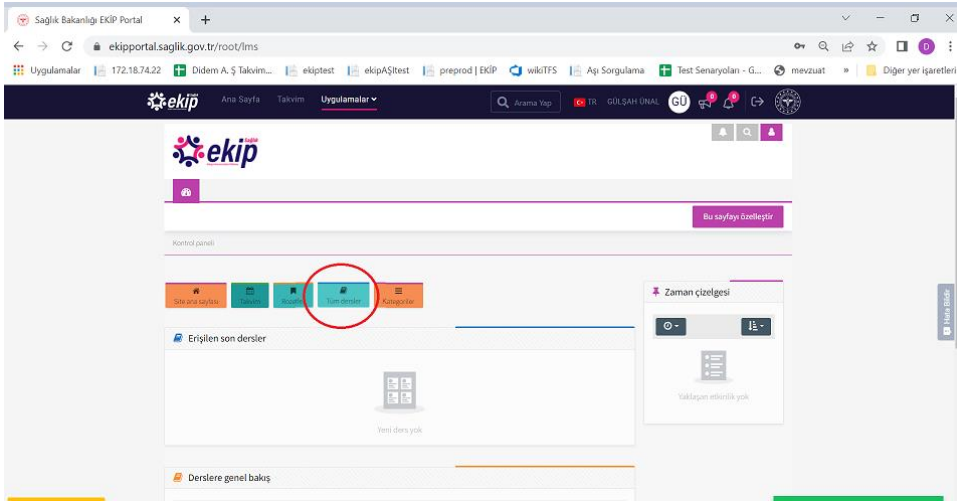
Sağlık Bakanlığı EKİP Portal ×  +

ekipportal.saglik.gov.tr/root/lms

Uygulamalar | 172.18.74.22 | Didem A. Ş Takvim... | ekiptest | ekipAŞItest | preprod | EKİP | wikiTFS | Aşı Sorgulama | Test Senaryoları - G... | mevzuat » | Diğer yer işaretleri

ekip Ana Sayfa Takvim Uygulamalar

Arama Yap TR GÜLŞAH ÜNAL GÜ

ekip

Bu sayfayı özelleştir

Kontrol paneli

Site ana sayfası | Takvim | Rozetler | Tüm dersler | Kategoriler

Zaman çizelgesi

Erişilen son dersler

Yeni ders yok

Yaklaşan etkinlik yok

Hata Bildir

Derslere genel bakış